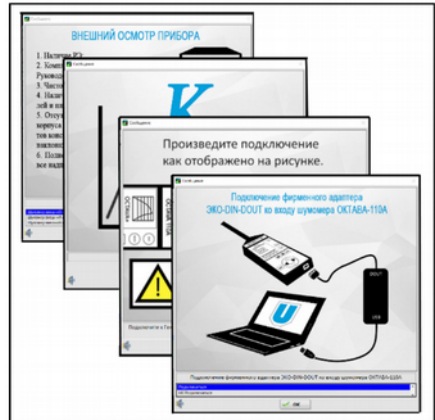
ВНЕШНИЙ ОСМОТР ПРИБОРА

1. Наличие РЭ
2. Комп
Руково
3. Чисто
4. Нали
лей и п
5. Отсу
корпуса
тов кон
наклон
6. Подв
все над

K

Произведите подключение как отображено на рисунке.

Подключение фирменного адаптера ЭКО-DIN-DOUT ко входу шумомера ОКТАВА-110А

DOUT

USB

U

Подключение фирменного адаптера ЭКО-DIN-DOUT ко входу шумомера ОКТАВА-110А

OK